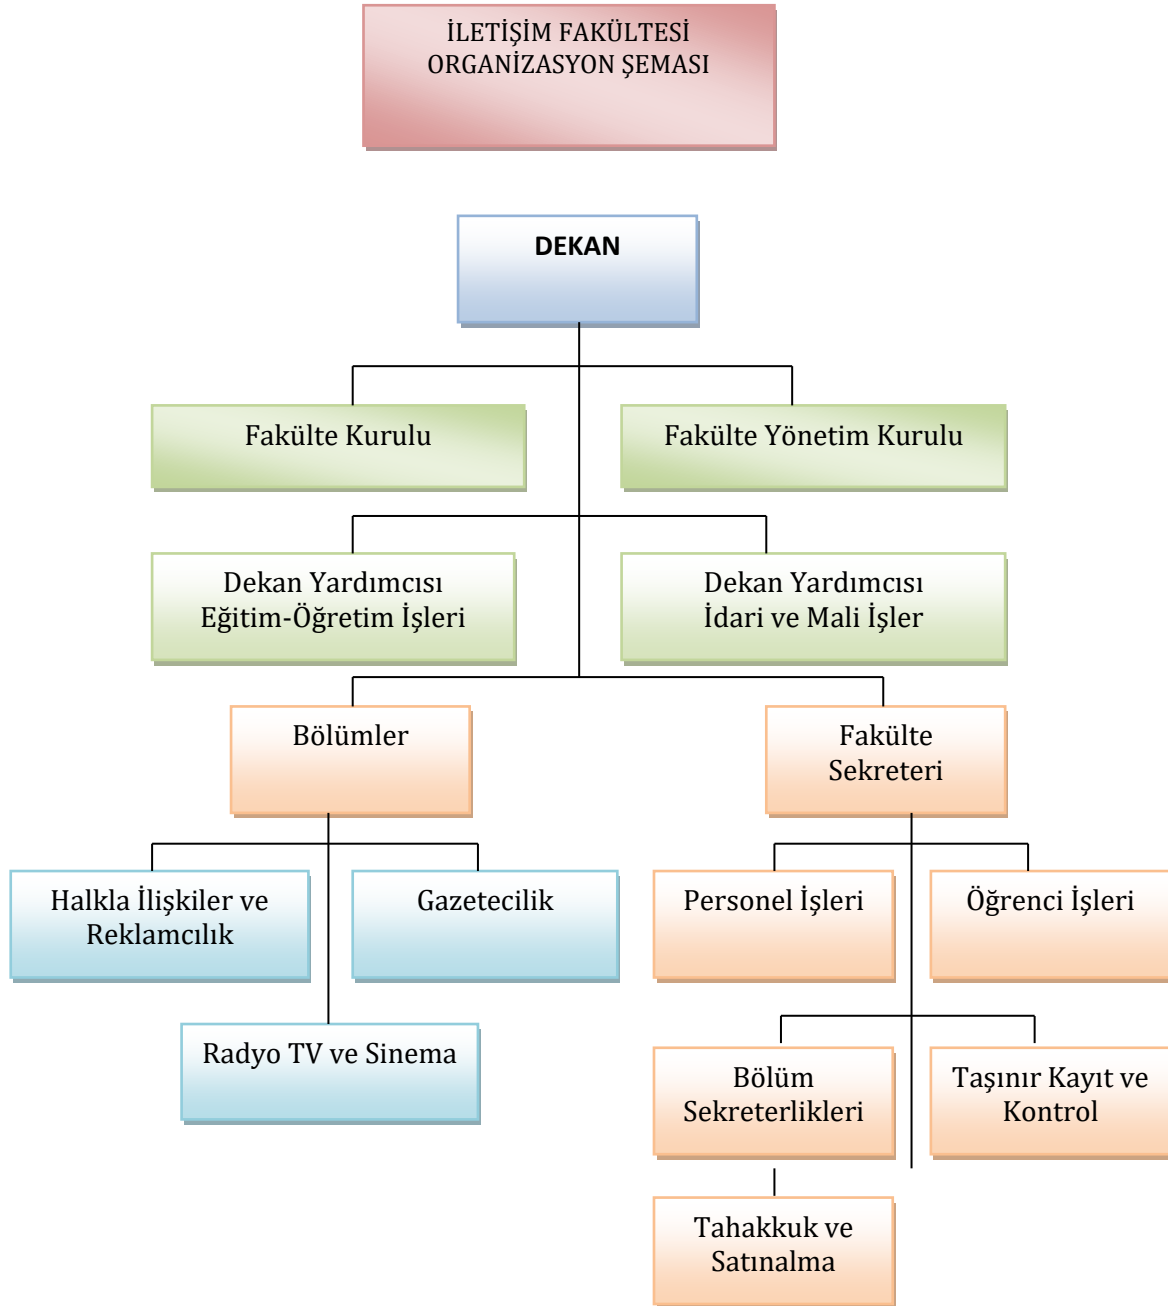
İLETİŞİM FAKÜLTESİ ORGANİZASYON ŞEMASI

DEKAN

Fakülte Kurulu

Fakülte Yönetim Kurulu

Dekan Yardımcısı Eğitim-Öğretim İşleri

Dekan Yardımcısı İdari ve Mali İşler

Bölümler

Fakülte Sekreteri

Halkla İlişkiler ve Reklamcılık

Gazetecilik

Radyo TV ve Sinema

Personel İşleri

Öğrenci İşleri

Bölüm Sekreterlikleri

Taşınır Kayıt ve Kontrol

Tahakkuk ve Satınalma